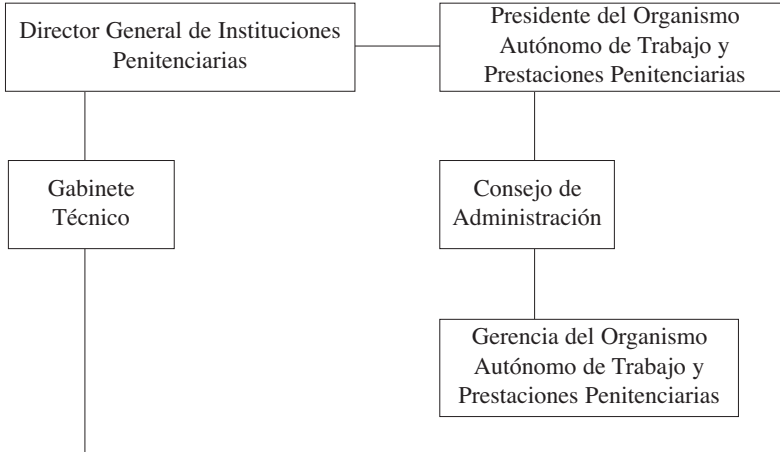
Director General de Instituciones Penitenciarias

Presidente del Organismo Autónomo de Trabajo y Prestaciones Penitenciarias

Gabinete Técnico

Consejo de Administración

Gerencia del Organismo Autónomo de Trabajo y Prestaciones Penitenciarias